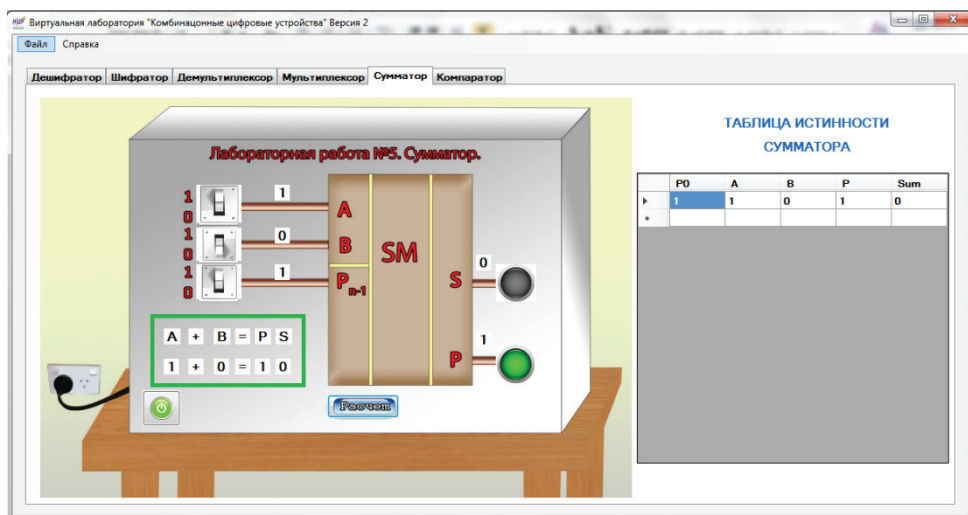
Виртуальная лаборатория "Комбинацонные цифровые устройства" Версия 2

Файл Справка

Дешифратор | Шифратор | Демультиплексор | Мультиплексор | Сумматор | Компаратор

Лабораторная работа №5. Сумматор.

1
0
1
0
1
0

1
0
1

A
B
$P_{n-1}$

SM

0
S

1
P

A + B = P S
1 + 0 = 1 0

Расчет

ТАБЛИЦА ИСТИННОСТИ СУММАТОРА

| | P0 | A | B | P | Sum |
|---|---|---|---|---|---|
| ▸ | 1 | 1 | 0 | 1 | 0 |
| * | | | | | |